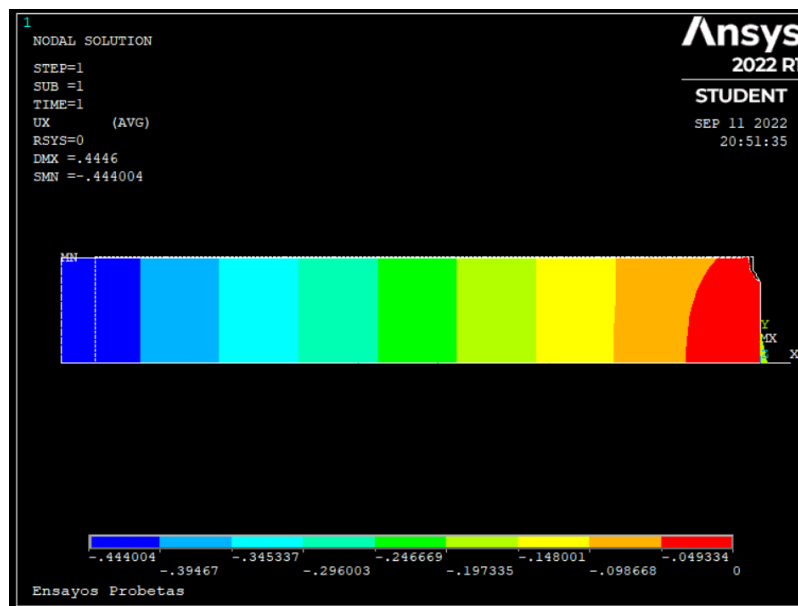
1

NODAL SOLUTION

STEP=1
SUB =1
TIME=1
UX (AVG)
RSYS=0
DMX =.4446
SMN =-.444004

Ansys
2022 R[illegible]
STUDENT

SEP 11 2022
20:51:35

MN

Y
MX
X

-.444004
-.39467
-.345337
-.296003
-.246669
-.197335
-.148001
-.098668
-.049334
0

Ensayos Probetas